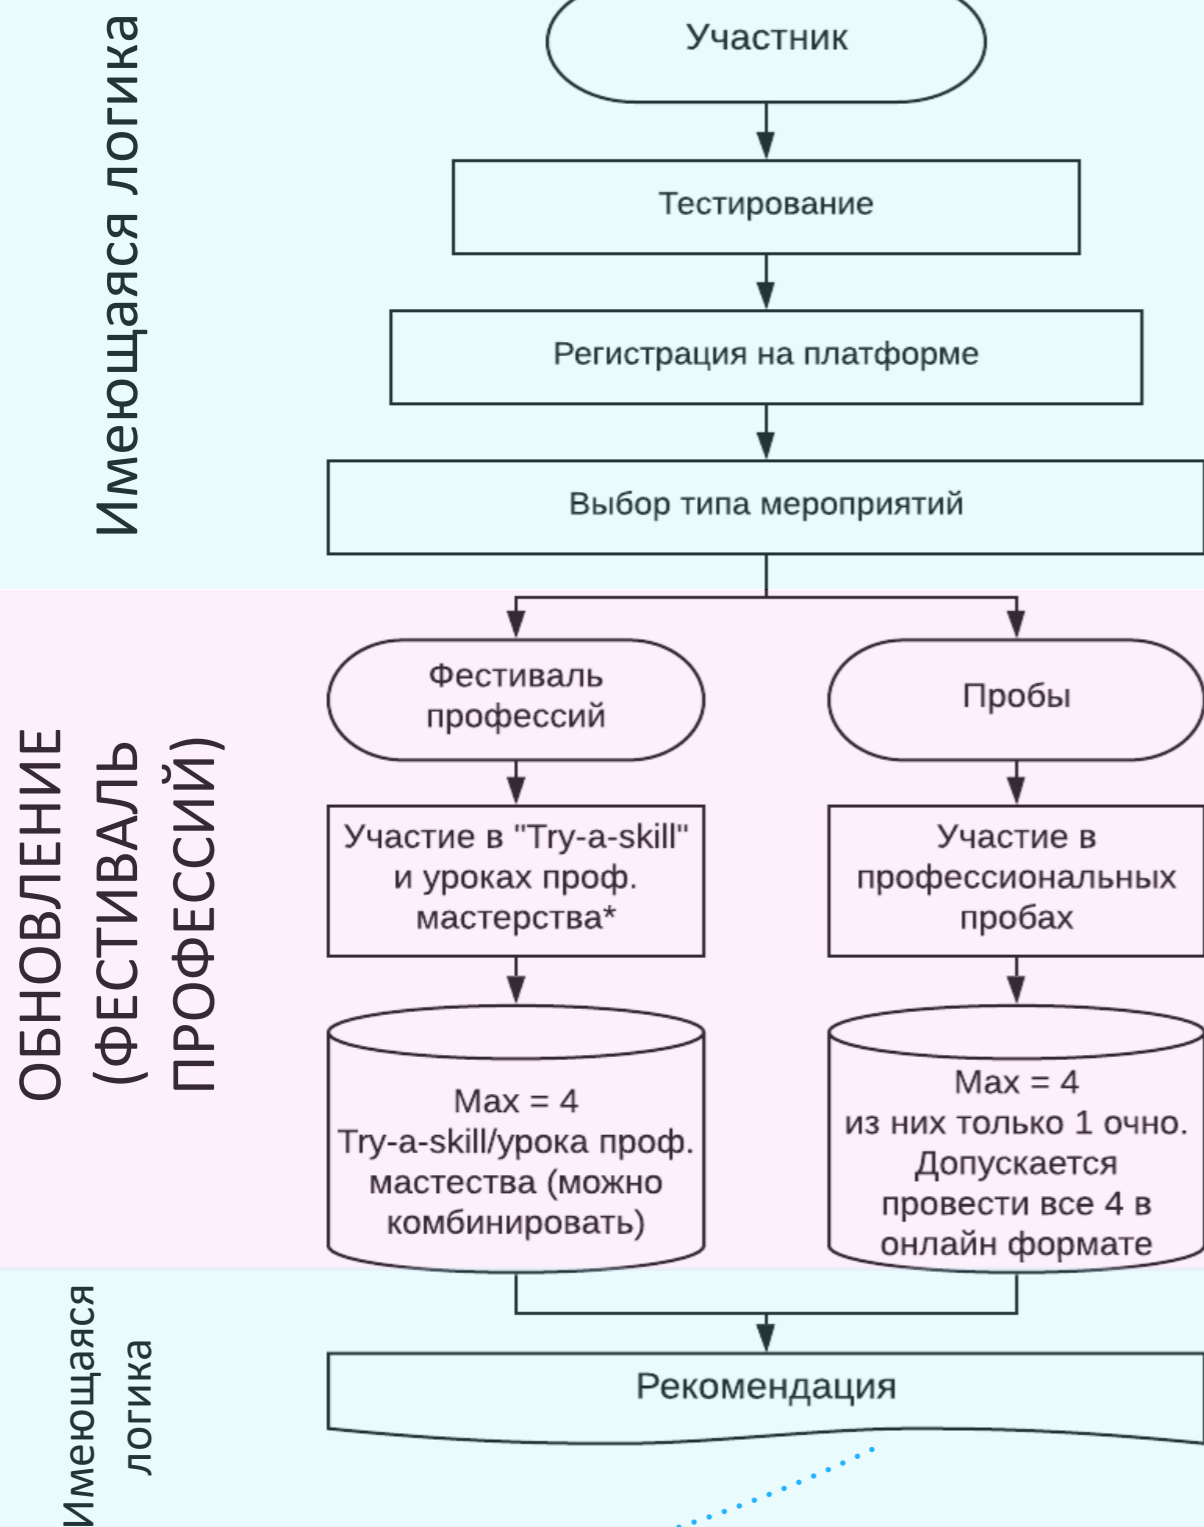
Имеющаяся логика

Участник

Тестирование

Регистрация на платформе

Выбор типа мероприятий

ОБНОВЛЕНИЕ (ФЕСТИВАЛЬ ПРОФЕССИЙ)

Фестиваль профессий

Пробы

Участие в "Try-a-skill" и уроках проф. мастерства*

Участие в профессиональных пробах

Max = 4
Try-a-skill/урока проф. мастества (можно комбинировать)

Max = 4
из них только 1 очно. Допускается провести все 4 в онлайн формате

Имеющаяся логика

Рекомендация